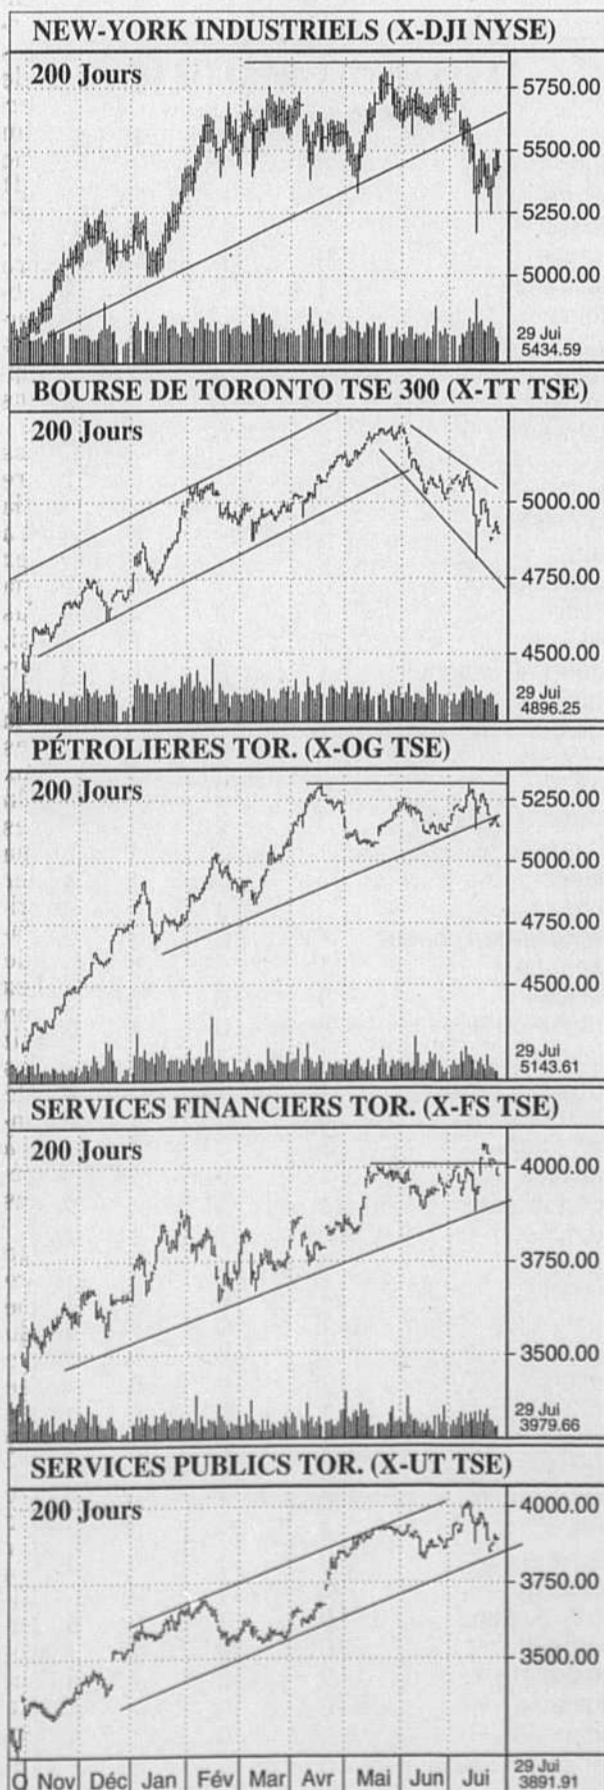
NEW-YORK INDUSTRIELS (X-DJI NYSE)

200 Jours

5750.00
5500.00
5250.00
5000.00

29 Jui
5434.59

BOURSE DE TORONTO TSE 300 (X-TT TSE)

200 Jours

5000.00
4750.00
4500.00

29 Jui
4896.25

PÉTROLIERES TOR. (X-OG TSE)

200 Jours

5250.00
5000.00
4750.00
4500.00

29 Jui
5143.61

SERVICES FINANCIERS TOR. (X-FS TSE)

200 Jours

4000.00
3750.00
3500.00

29 Jui
3979.66

SERVICES PUBLICS TOR. (X-UT TSE)

200 Jours

4000.00
3750.00
3500.00

O Nov Déc Jan Fév Mar Avr Mai Jun Jui

29 Jui
3891.91